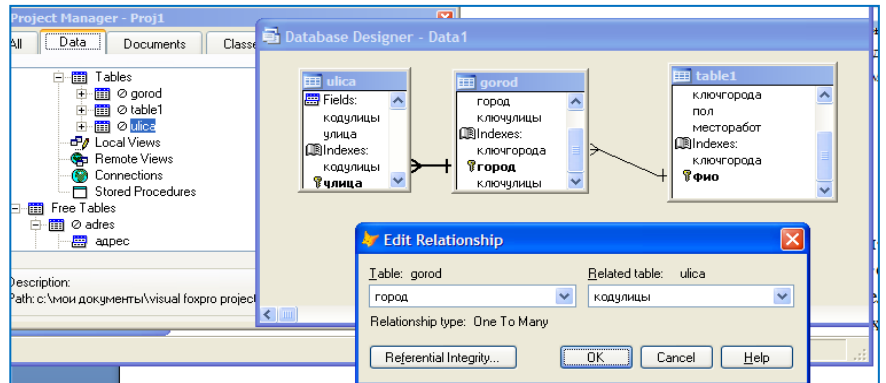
Project Manager - Proj1

All | Data | Documents | Classe

Tables
⊘ gorod
⊘ table1
⊘ ulica
Local Views
Remote Views
Connections
Stored Procedures
Free Tables
⊘ adres
адрес

Description:
Path: c:\мои документы\visual foxpro project

Database Designer - Data1

ulica
Fields:
кодулицы
улица
Indexes:
кодулицы
улица

gorod
город
ключулицы
Indexes:
ключгорода
город
ключулицы

table1
ключгорода
пол
месторабот
Indexes:
ключгорода
фио

Edit Relationship

Table: gorod
город

Related table: ulica
кодулицы

Relationship type: One To Many

Referential Integrity... | OK | Cancel | Help